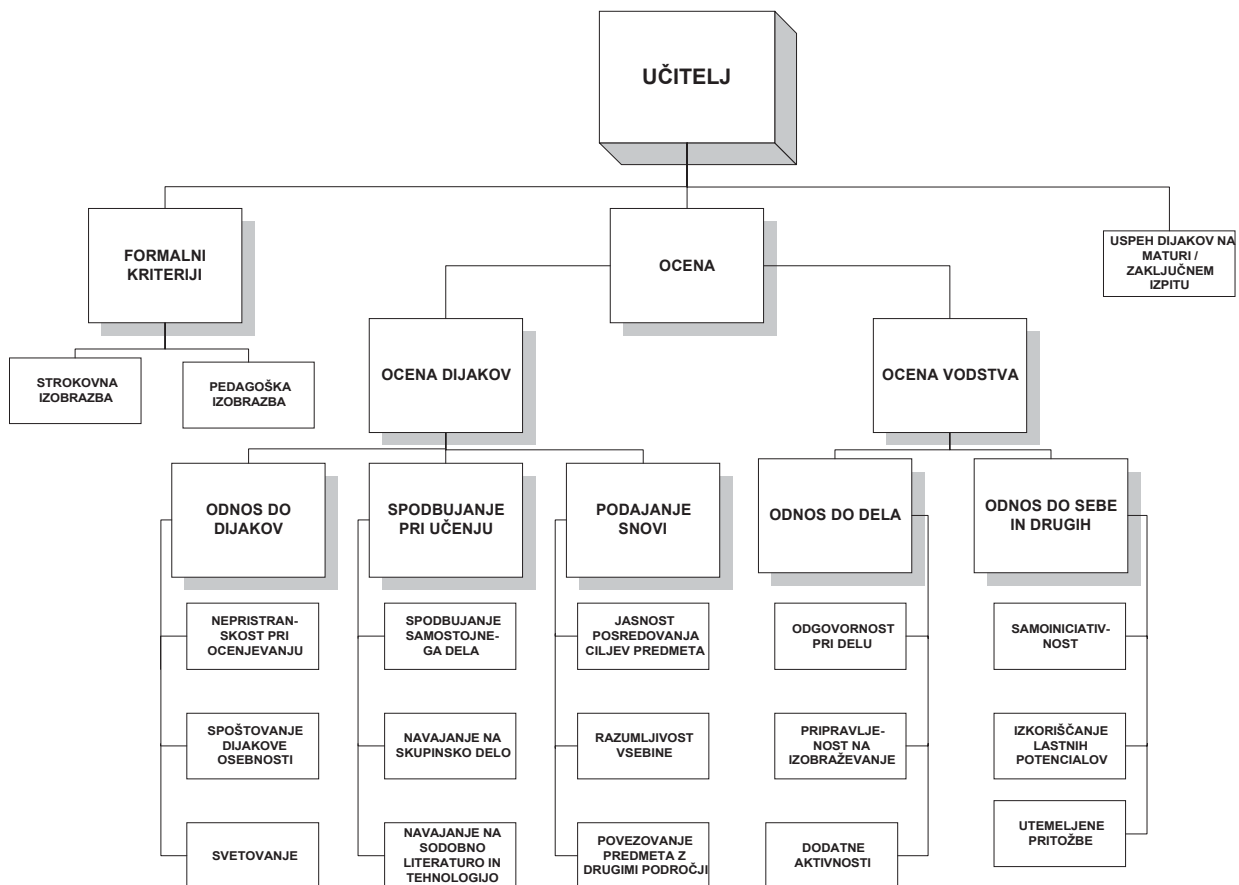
UČITELJ

FORMALNI KRITERIJI

OCENA

USPEH DIJAKOV NA MATURI / ZAKLJUČNEM IZPITU

STROKOVNA IZOBRAZBA

PEDAGOŠKA IZOBRAZBA

OCENA DIJAKOV

OCENA VODSTVA

ODNOS DO DIJAKOV

SPODBUJANJE PRI UČENJU

PODAJANJE SNOVI

ODNOS DO DELA

ODNOS DO SEBE IN DRUGIH

NEPRISTRANSKOST PRI OCENJEVANJU

SPOŠTOVANJE DIJAKOVE OSEBNOSTI

SVETOVANJE

SPODBUJANJE SAMOSTOJNEGA DELA

NAVAJANJE NA SKUPINSKO DELO

NAVAJANJE NA SODOBNO LITERATURO IN TEHNOLOGIJO

JASNOST POSREDOVANJA CILJEV PREDMETA

RAZUMLJIVOST VSEBINE

POVEZOVANJE PREDMETA Z DRUGIMI PODROČJI

ODGOVORNOST PRI DELU

PRIPRAVLJENOST NA IZOBRAŽEVANJE

DODATNE AKTIVNOSTI

SAMOINICIATIVNOST

IZKORIŠČANJE LASTNIH POTENCIALOV

UTEMELJENE PRITOŽBE